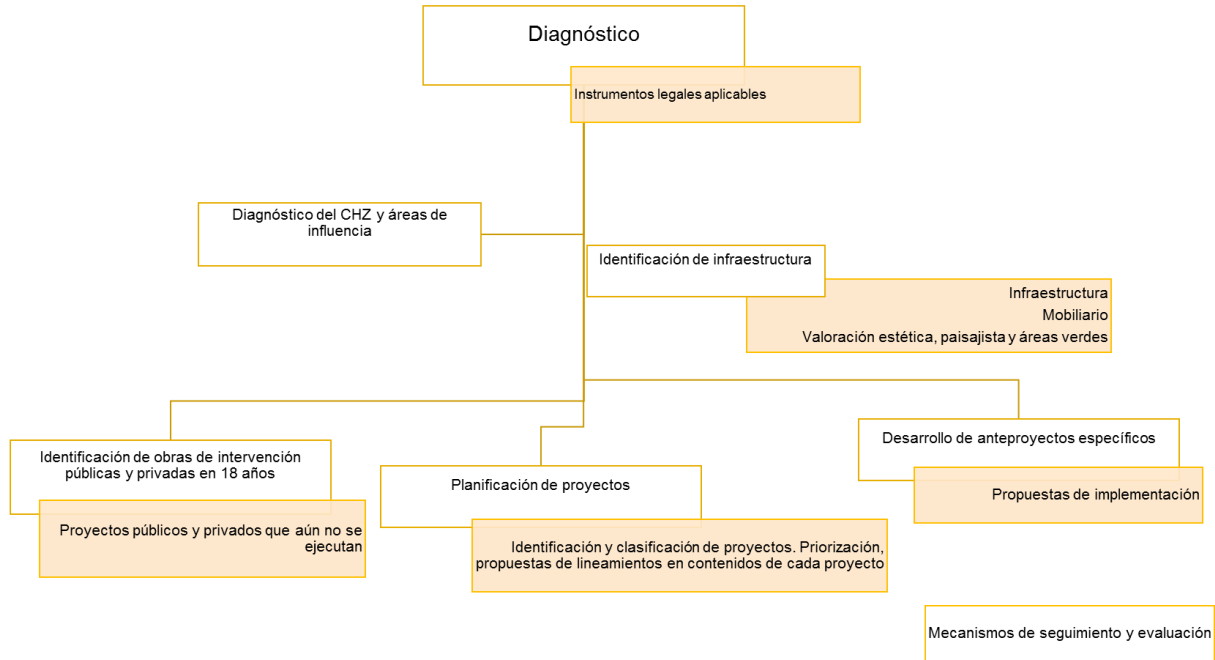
Diagnóstico

Instrumentos legales aplicables

Diagnóstico del CHZ y áreas de influencia

Identificación de infraestructura

Infraestructura
Mobiliario
Valoración estética, paisajista y áreas verdes

Identificación de obras de intervención públicas y privadas en 18 años

Proyectos públicos y privados que aún no se ejecutan

Planificación de proyectos

Identificación y clasificación de proyectos. Priorización, propuestas de lineamientos en contenidos de cada proyecto

Desarrollo de anteproyectos específicos

Propuestas de implementación

Mecanismos de seguimiento y evaluación